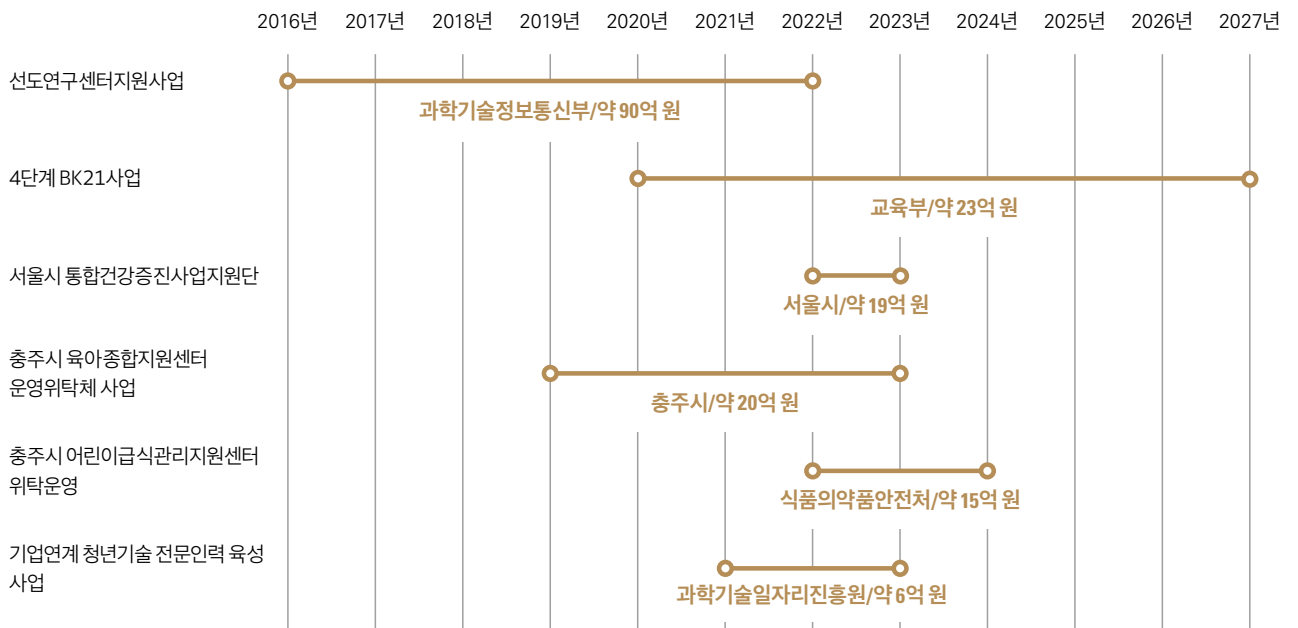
2016년 2017년 2018년 2019년 2020년 2021년 2022년 2023년 2024년 2025년 2026년 2027년

선도연구센터지원사업
과학기술정보통신부/약 90억 원

4단계 BK21사업
교육부/약 23억 원

서울시 통합건강증진사업지원단
서울시/약 19억 원

충주시 육아종합지원센터 운영위탁체 사업
충주시/약 20억 원

충주시 어린이급식관리지원센터 위탁운영
식품의약품안전처/약 15억 원

기업연계 청년기술 전문인력 육성 사업
과학기술일자리진흥원/약 6억 원